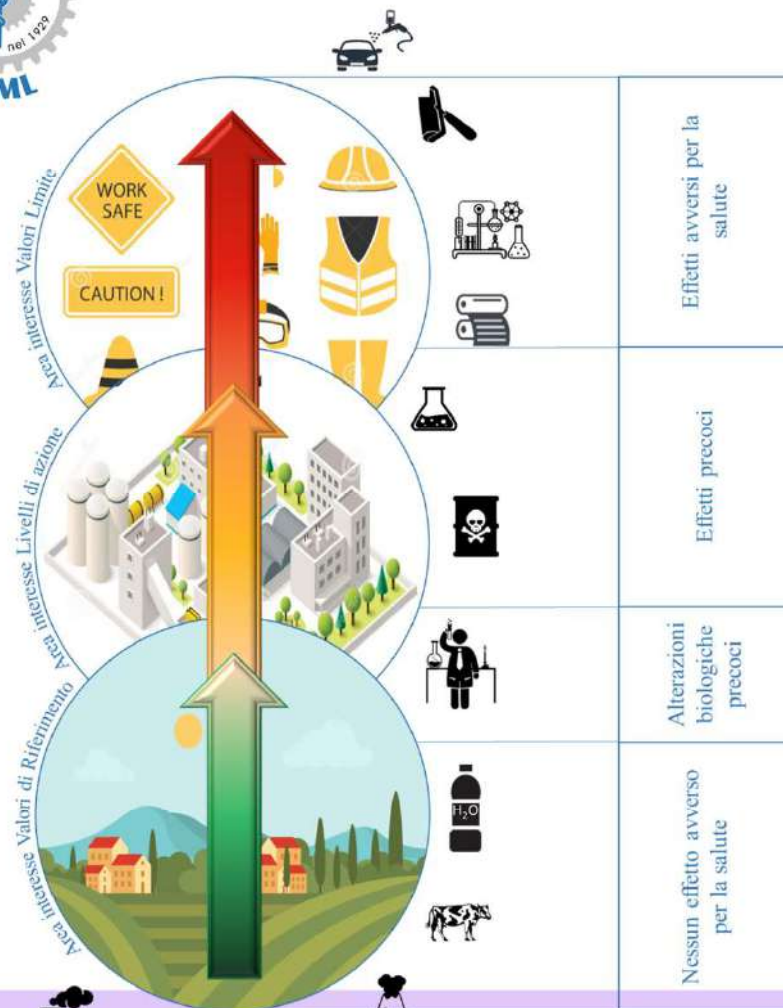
nel 1929
ML

Area interesse Valori Limite
WORK SAFE
CAUTION !

Area interesse Livelli di azione

Area interesse Valori di Riferimento

$H_2O$

Effetti avversi per la salute

Effetti precoci

Alterazioni biologiche precoci

Nessun effetto avverso per la salute